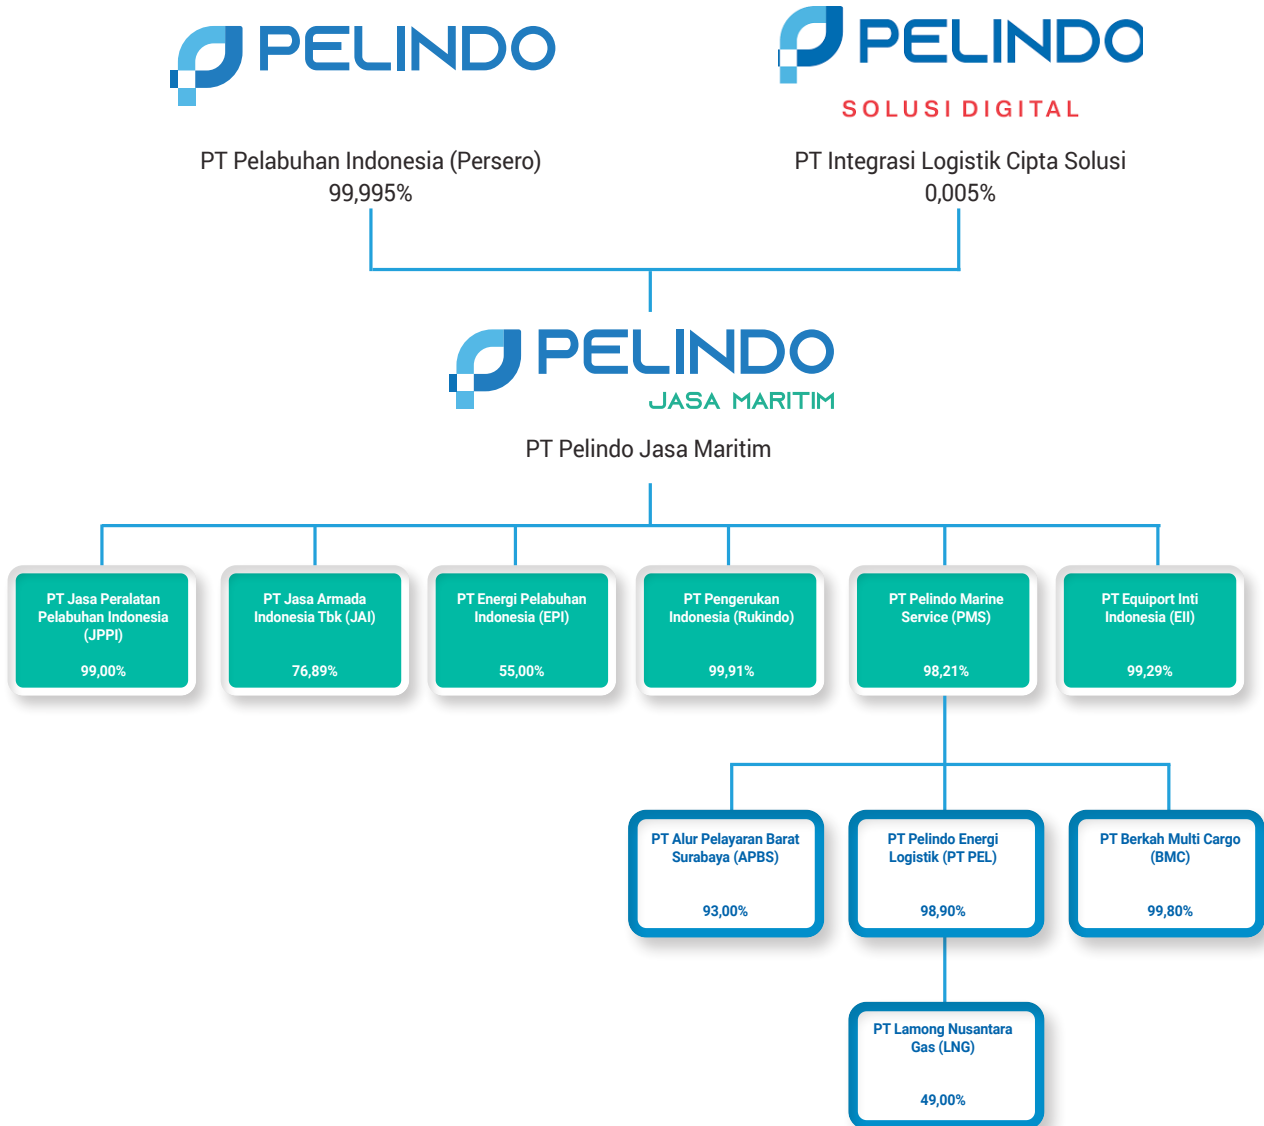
PELINDO

PELINDO
SOLUSI DIGITAL

PT Pelabuhan Indonesia (Persero)
99,995%

PT Integrasi Logistik Cipta Solusi
0,005%

PELINDO
JASA MARITIM

PT Pelindo Jasa Maritim

PT Jasa Peralatan Pelabuhan Indonesia (JPPI)
99,00%

PT Jasa Armada Indonesia Tbk (JAI)
76,89%

PT Energi Pelabuhan Indonesia (EPI)
55,00%

PT Pengerukan Indonesia (Rukindo)
99,91%

PT Pelindo Marine Service (PMS)
98,21%

PT Equiport Inti Indonesia (EII)
99,29%

PT Alur Pelayaran Barat Surabaya (APBS)
93,00%

PT Pelindo Energi Logistik (PT PEL)
98,90%

PT Berkah Multi Cargo (BMC)
99,80%

PT Lamong Nusantara Gas (LNG)
49,00%